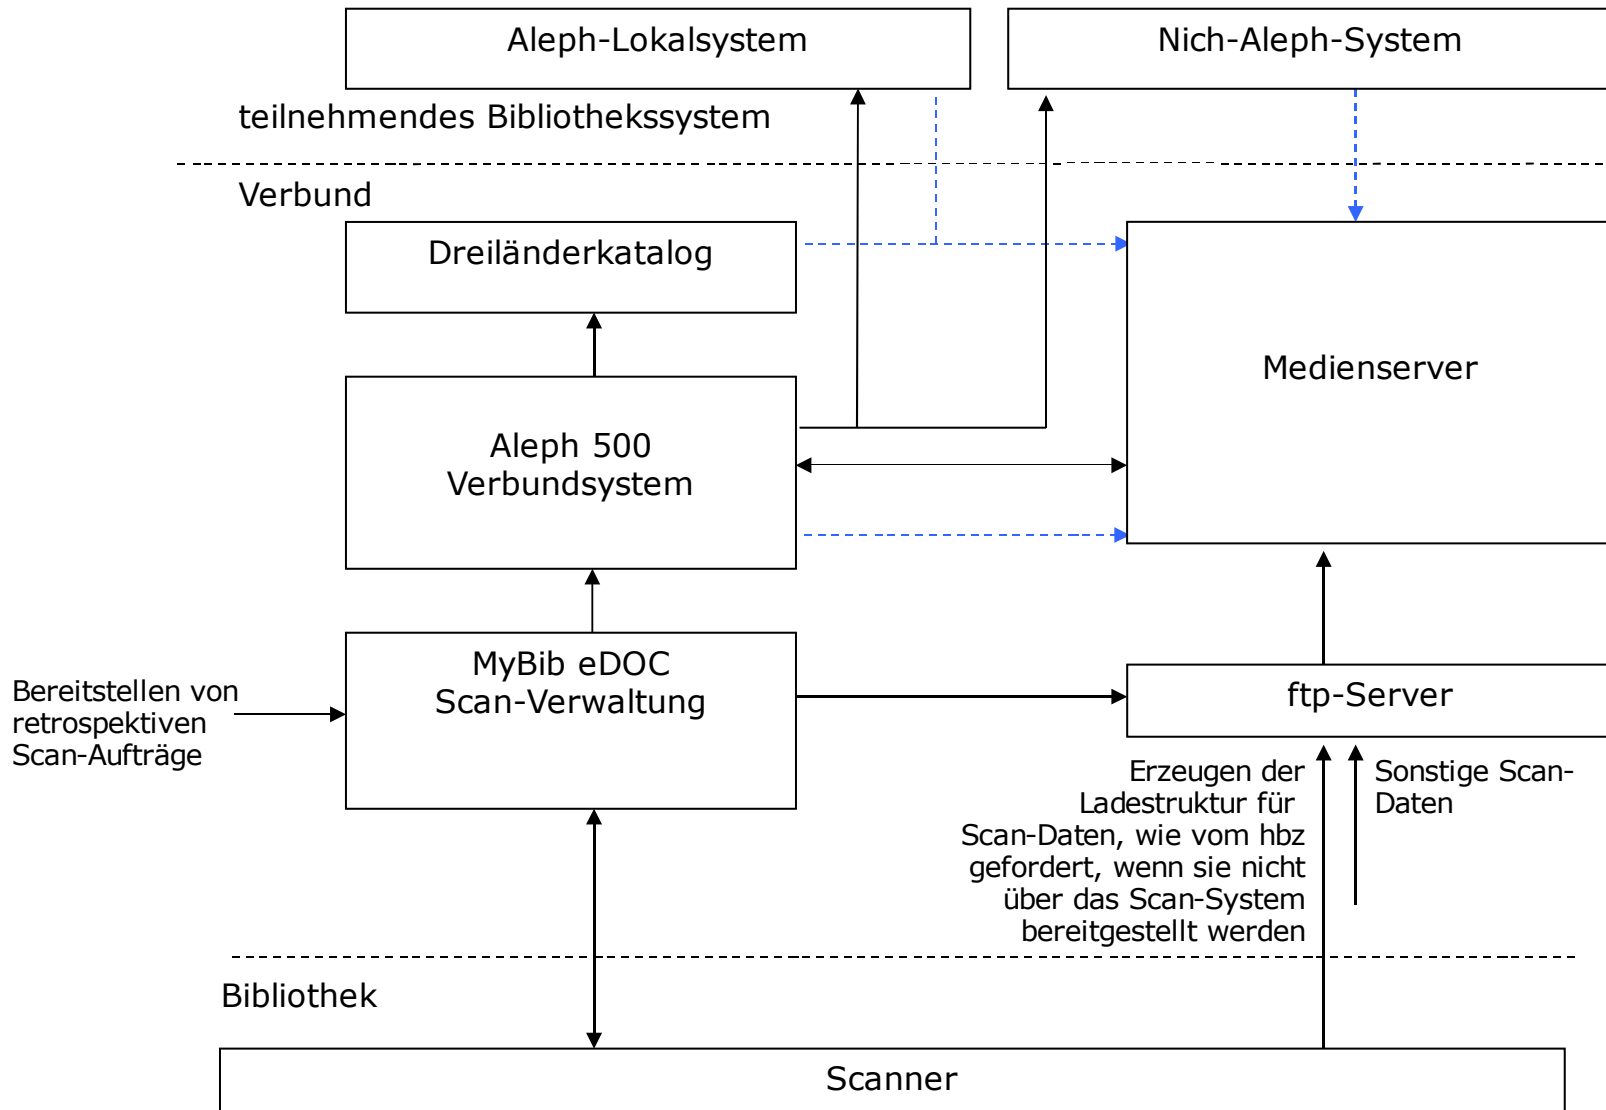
Aleph-Lokalsystem

Nich-Aleph-System

teilnehmendes Bibliothekssystem

Verbund

Dreiländerkatalog

Medienserver

Aleph 500
Verbundsystem

MyBib eDOC
Scan-Verwaltung

ftp-Server

Bereitstellen von retrospektiven Scan-Aufträge

Erzeugen der Ladestruktur für Scan-Daten, wie vom hbz gefordert, wenn sie nicht über das Scan-System bereitgestellt werden

Sonstige Scan-Daten

Bibliothek

Scanner